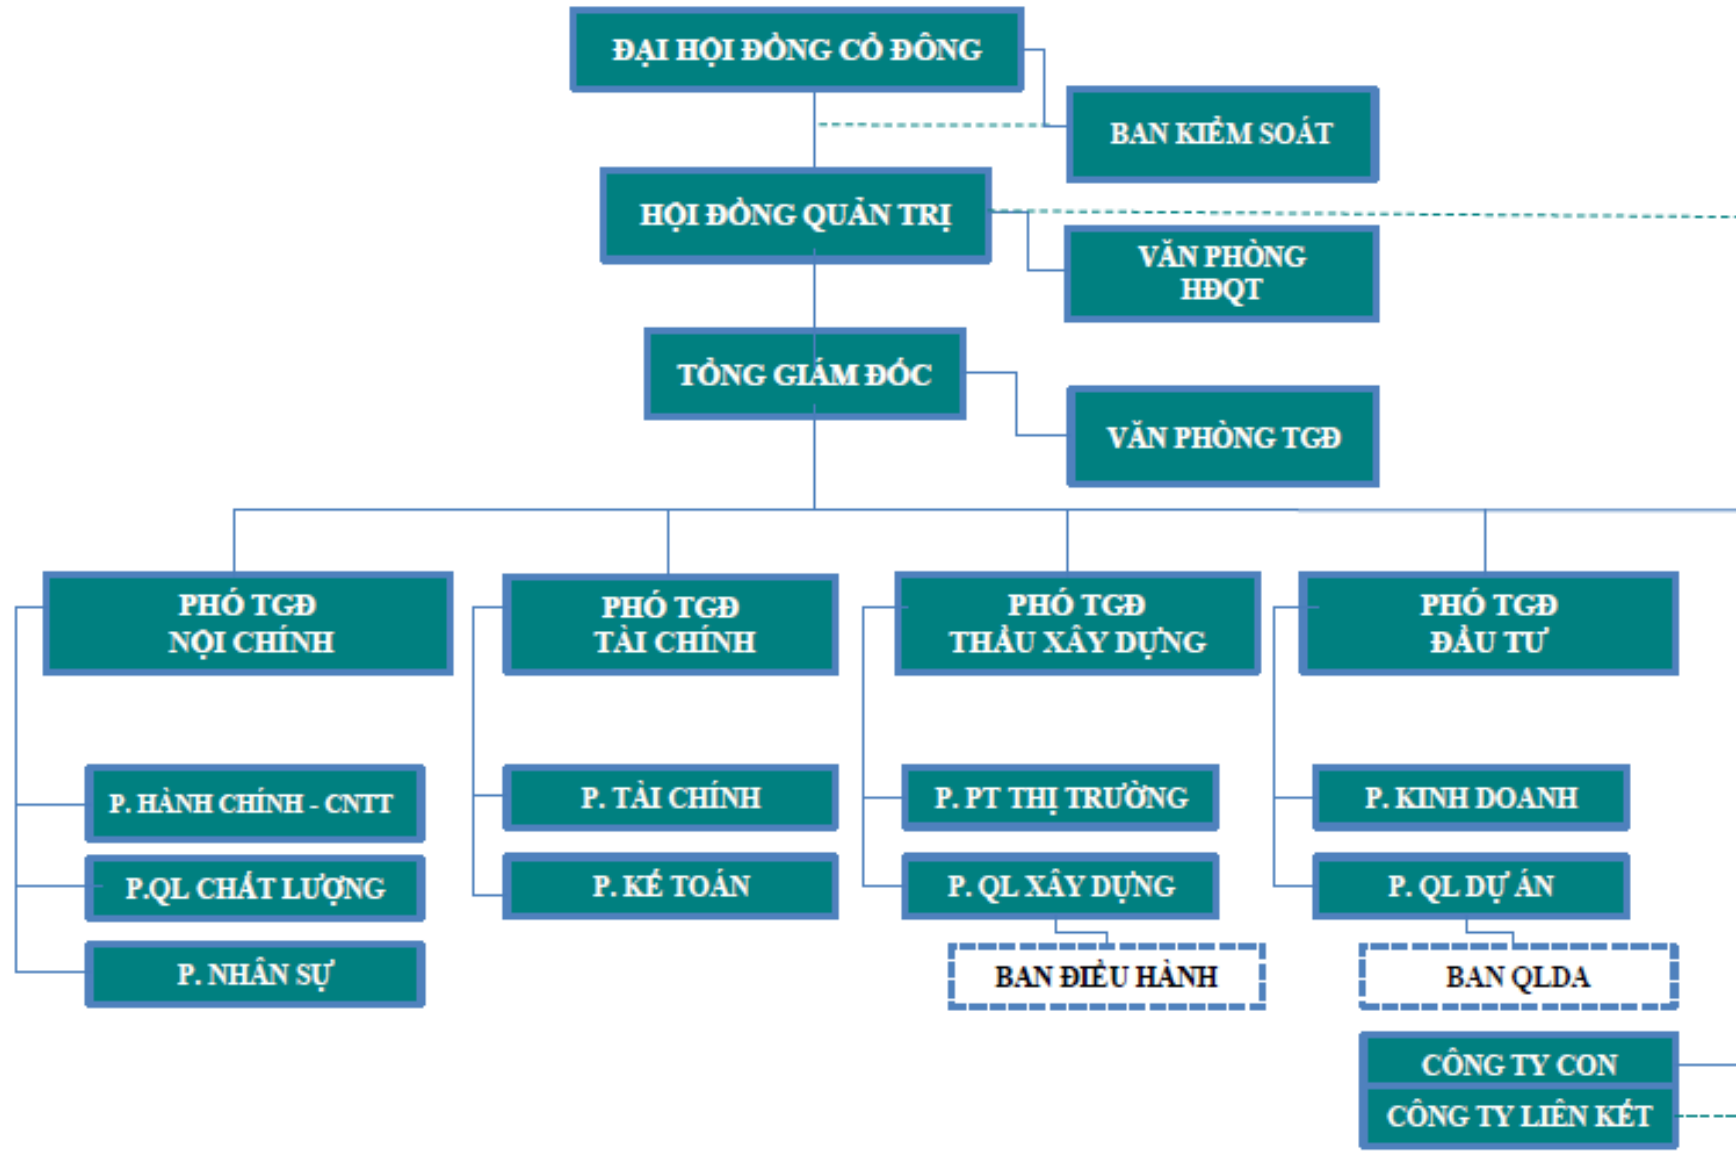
ĐẠI HỘI ĐỒNG CỔ ĐÔNG

BAN KIỂM SOÁT

HỘI ĐỒNG QUẢN TRỊ

VĂN PHÒNG HĐQT

TỔNG GIÁM ĐỐC

VĂN PHÒNG TGĐ

PHÓ TGĐ NỘI CHÍNH

PHÓ TGĐ TÀI CHÍNH

PHÓ TGĐ THẦU XÂY DỰNG

PHÓ TGĐ ĐẦU TƯ

P. HÀNH CHÍNH - CNTT

P.QL CHẤT LƯỢNG

P. NHÂN SỰ

P. TÀI CHÍNH

P. KẾ TOÁN

P. PT THỊ TRƯỜNG

P. QL XÂY DỰNG

BAN ĐIỀU HÀNH

P. KINH DOANH

P. QL DỰ ÁN

BAN QLDA

CÔNG TY CON

CÔNG TY LIÊN KẾT